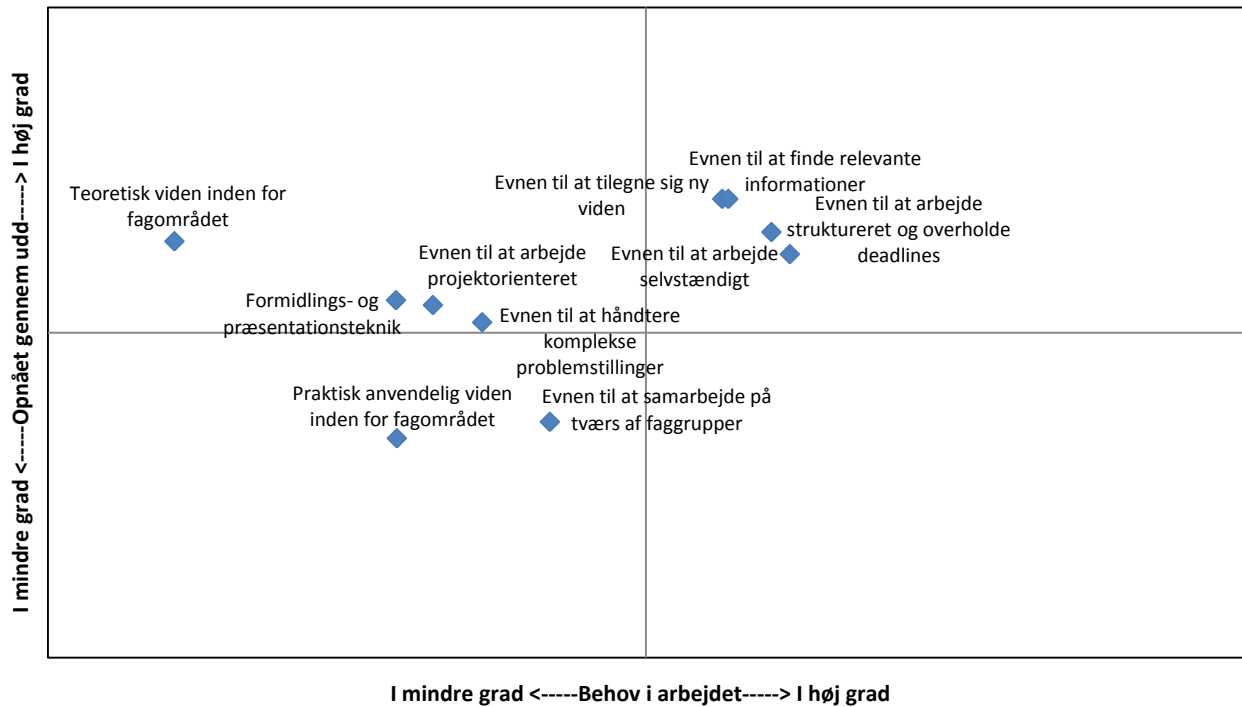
I mindre grad <-----Opnået gennem udd-----> I høj grad

Evnen til at finde relevante informationer

Evnen til at tilegne sig ny viden

Teoretisk viden inden for fagområdet

Evnen til at arbejde struktureret og overholde deadlines

Evnen til at arbejde projektorienteret

Evnen til at arbejde selvstændigt

Formidlings- og præsentationsteknik

Evnen til at håndtere komplekse problemstillinger

Praktisk anvendelig viden inden for fagområdet

Evnen til at samarbejde på tværs af faggrupper

I mindre grad <-----Behov i arbejdet-----> I høj grad